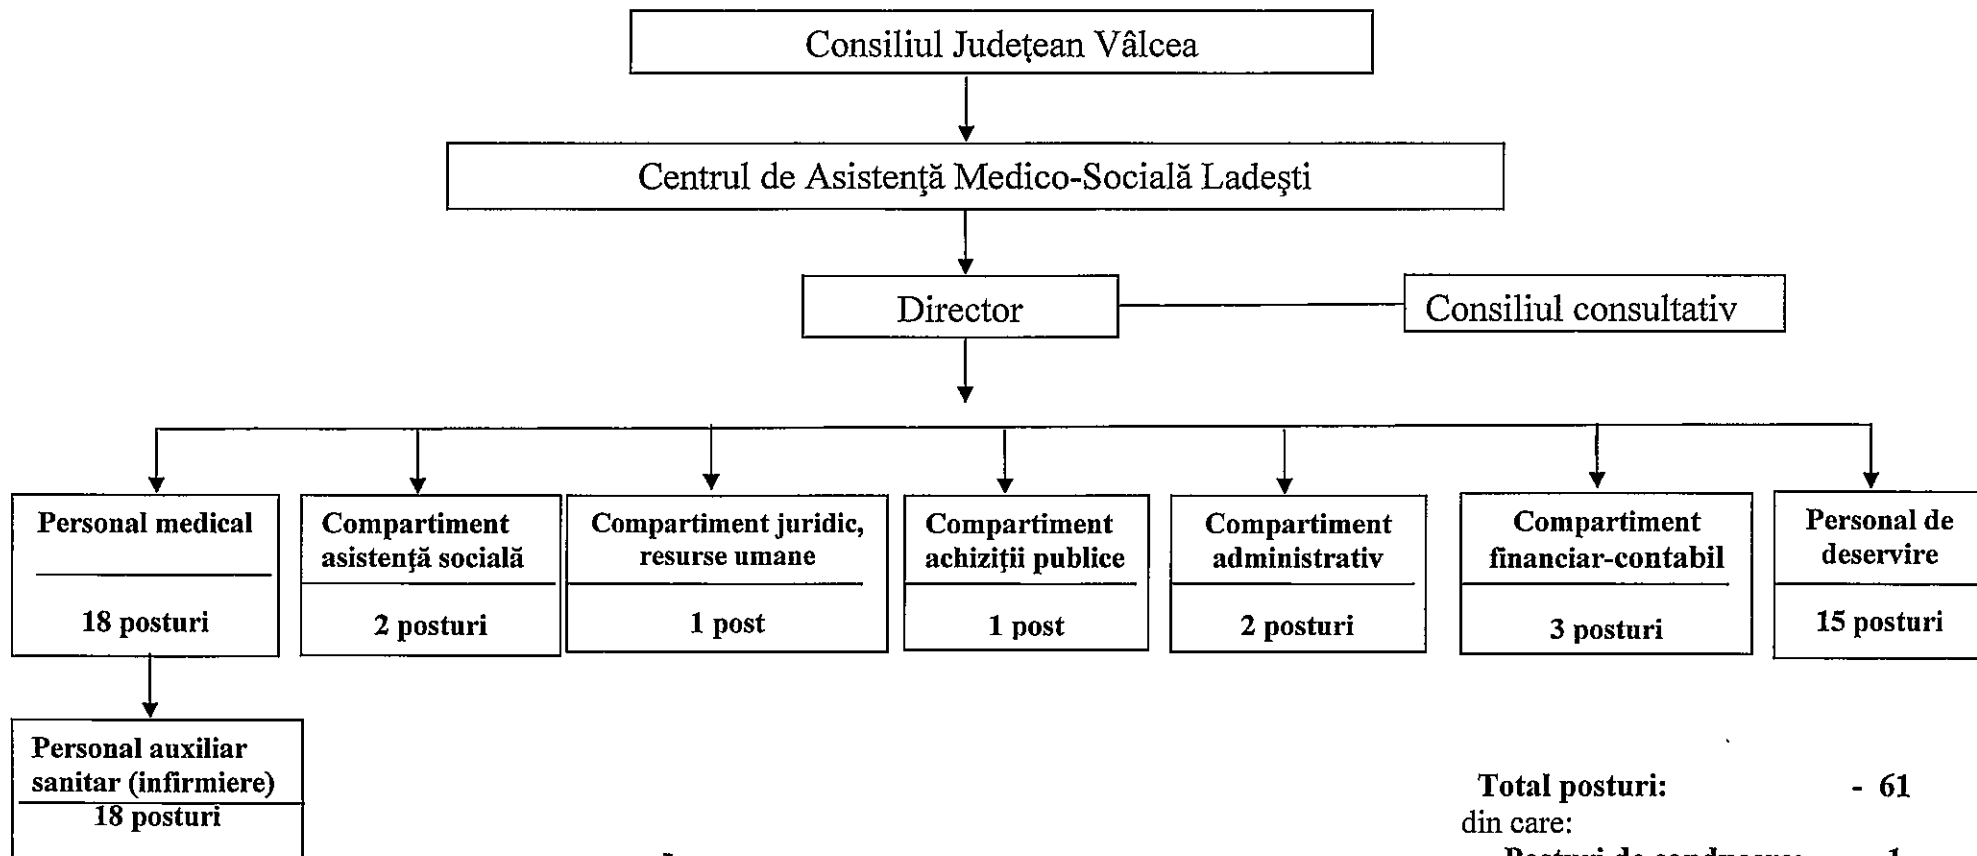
Consiliul Judeţean Vâlcea

Centrul de Asistenţă Medico-Socială Ladeşti

Director

Consiliul consultativ

Personal medical

18 posturi

Compartiment asistenţă socială

2 posturi

Compartiment juridic, resurse umane

1 post

Compartiment achiziţii publice

1 post

Compartiment administrativ

2 posturi

Compartiment financiar-contabil

3 posturi

Personal de deservire

15 posturi

Personal auxiliar sanitar (infirmiere)

18 posturi

Total posturi: - 61
din care:
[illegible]